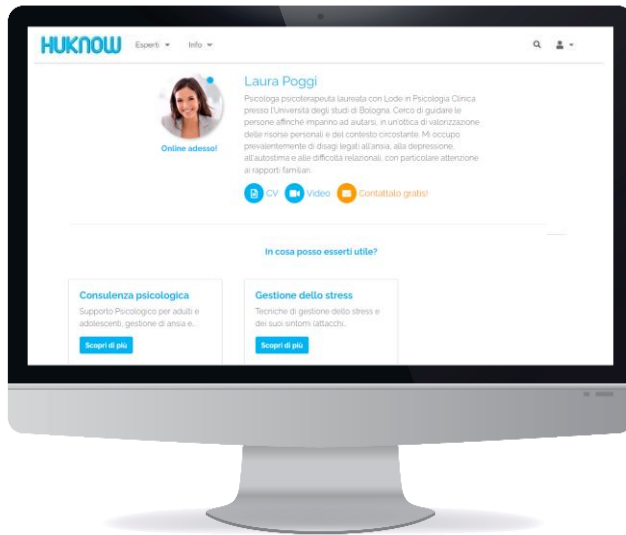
HUKNOW Esperti ▾ Info ▾

Online adesso!

Laura Poggi

Psicologa psicoterapeuta laureata con Lode in Psicologia Clinica presso l'Università degli studi di Bologna. Cerco di guidare le persone affinché imparino ad aiutarsi, in un'ottica di valorizzazione delle risorse personali e del contesto circostante. Mi occupo prevalentemente di disagi legati all'ansia, alla depressione, all'autostima e alle difficoltà relazionali, con particolare attenzione ai rapporti familiari.

CV Video Contattalo gratis!

In cosa posso esserti utile?

Consulenza psicologica

Supporto Psicologico per adulti e adolescenti, gestione di ansia e...

Scopri di più

Gestione dello stress

Tecniche di gestione dello stress e dei suoi sintomi (attacchi...

Scopri di più